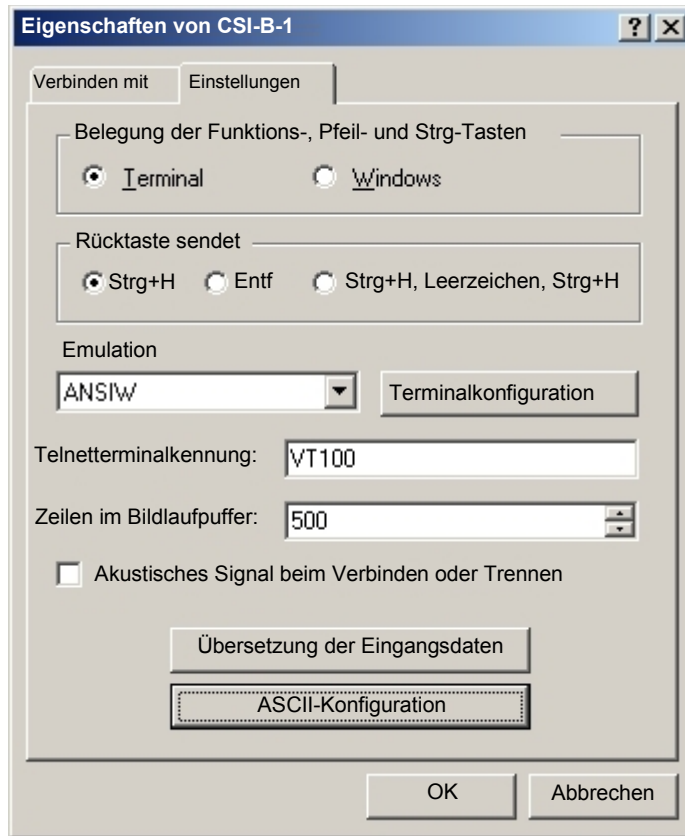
Eigenschaften von CSI-B-1

?

Verbinden mit

Einstellungen

Belegung der Funktions-, Pfeil- und Strg-Tasten

Terminal

Windows

Rücktaste sendet

Strg+H

Entf

Strg+H, Leerzeichen, Strg+H

Emulation

ANSIW

Terminalkonfiguration

Telnetterminalkennung:

VT100

Zeilen im Bildlaufpuffer:

500

Akustisches Signal beim Verbinden oder Trennen

Übersetzung der Eingangsdaten

ASCII-Konfiguration

OK

Abbrechen